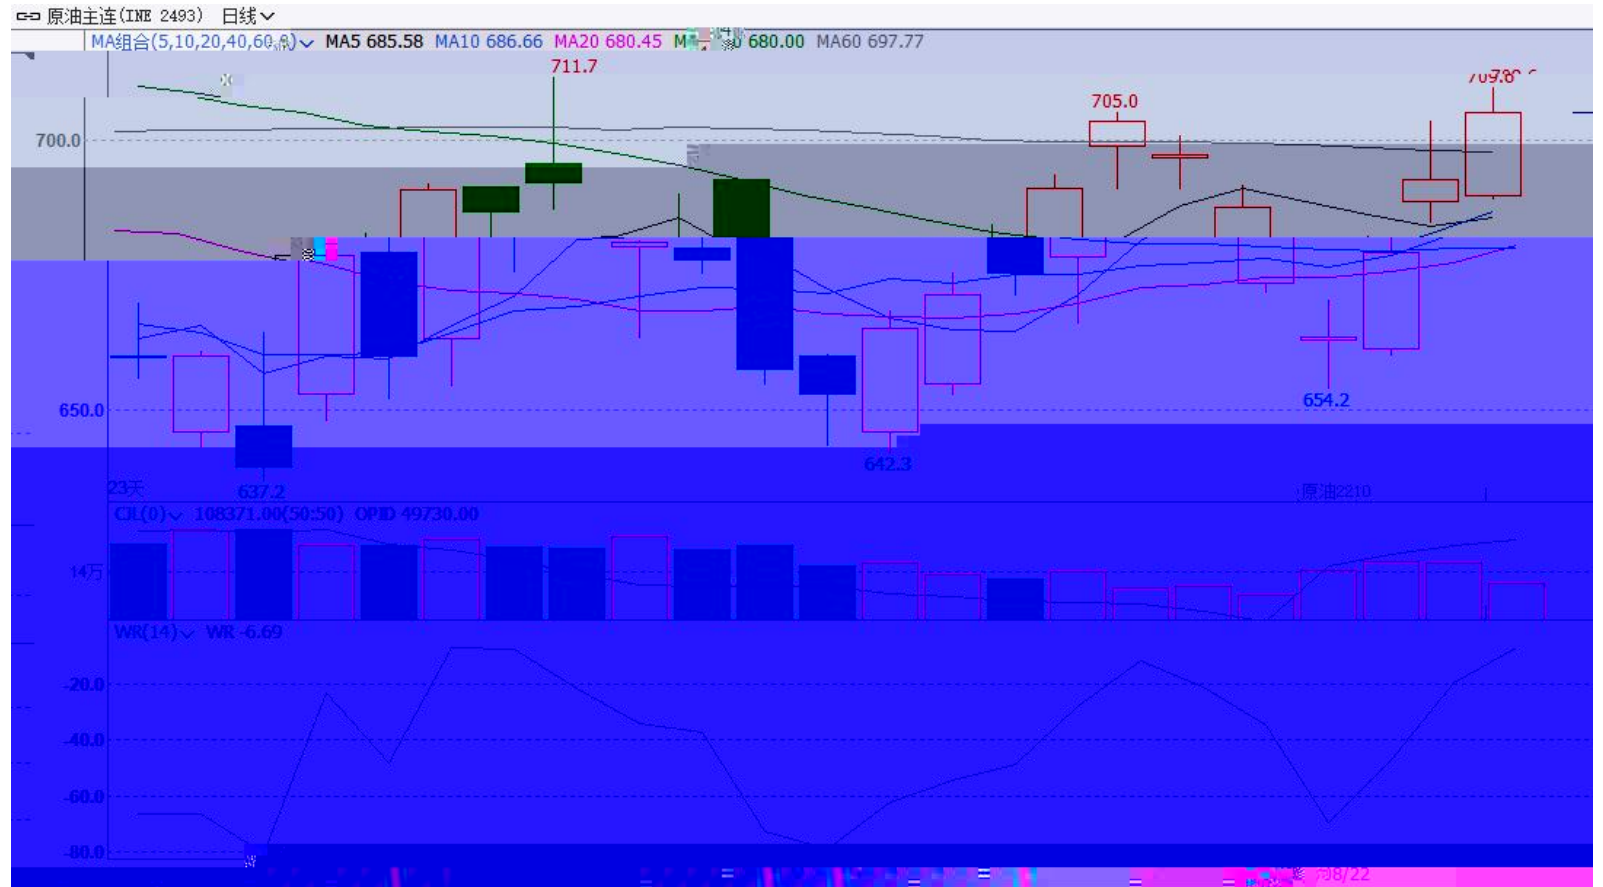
原油主连(INE 2493) 日线

MA组合(5,10,20,40,60,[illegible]) MA5 685.58 MA10 686.66 MA20 680.45 M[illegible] 680.00 MA60 697.77

711.7
705.0
709.8
700.0
650.0
654.2
642.3
637.2
23天
原油2210
CJL(0) 108371.00(50:50) OPID 49730.00
14万
WR(14) WR -6.69
-20.0
-40.0
-60.0
-80.0
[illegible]8/22